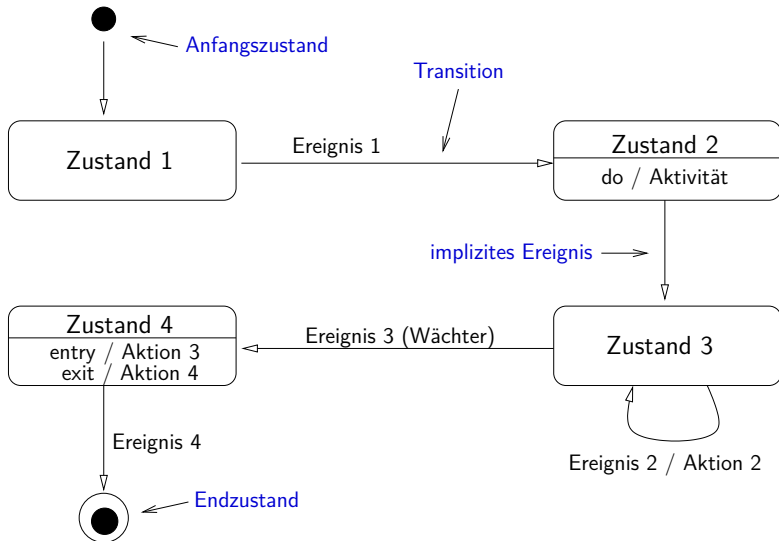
Anfangszustand

Transition

Zustand 1

Ereignis 1

Zustand 2

do / Aktivität

implizites Ereignis

Zustand 4

entry / Aktion 3

exit / Aktion 4

Ereignis 3 (Wächter)

Zustand 3

Ereignis 4

Ereignis 2 / Aktion 2

Endzustand